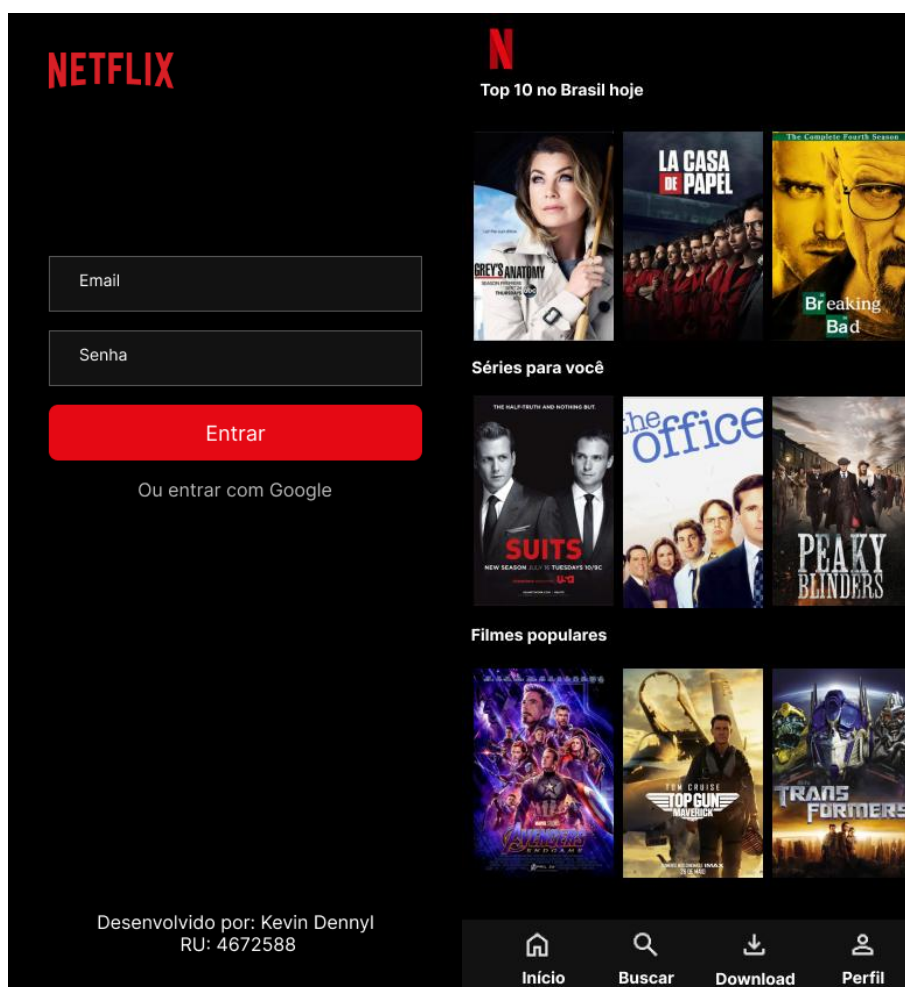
NETFLIX

Email

Senha

Entrar

Ou entrar com Google

Desenvolvido por: Kevin Dennyl
RU: 4672588

N

Top 10 no Brasil hoje

GREY'S ANATOMY

LA CASA DE PAPEL

The Complete Fourth Season

Breaking Bad

Séries para você

THE HALF-TRUTH AND NOTHING BUT.

SUITS

the office

PEAKY BLINDERS

Filmes populares

AVENGERS ENDGAME

TOM CRUISE

TOP GUN MAVERICK

TRANSFORMERS

Início

Buscar

Download

Perfil